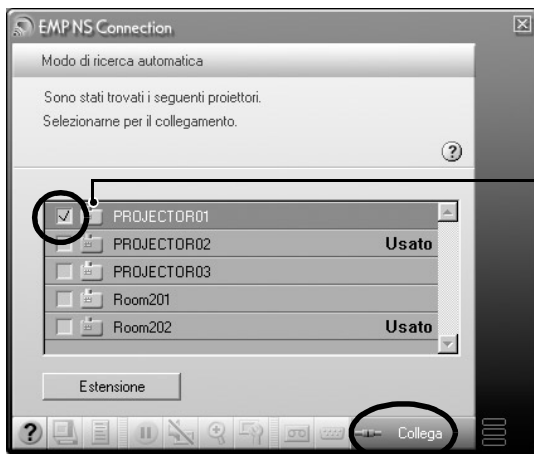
EMP NS Connection

Modo di ricerca automatica

Sono stati trovati i seguenti proiettori.
Selezionarne per il collegamento.

?

| | |
|---|---|
| PROJECTOR01 | |
| PROJECTOR02 | Usato |
| PROJECTOR03 | |
| Room201 | |
| Room202 | Usato |

Estensione

?

Collega